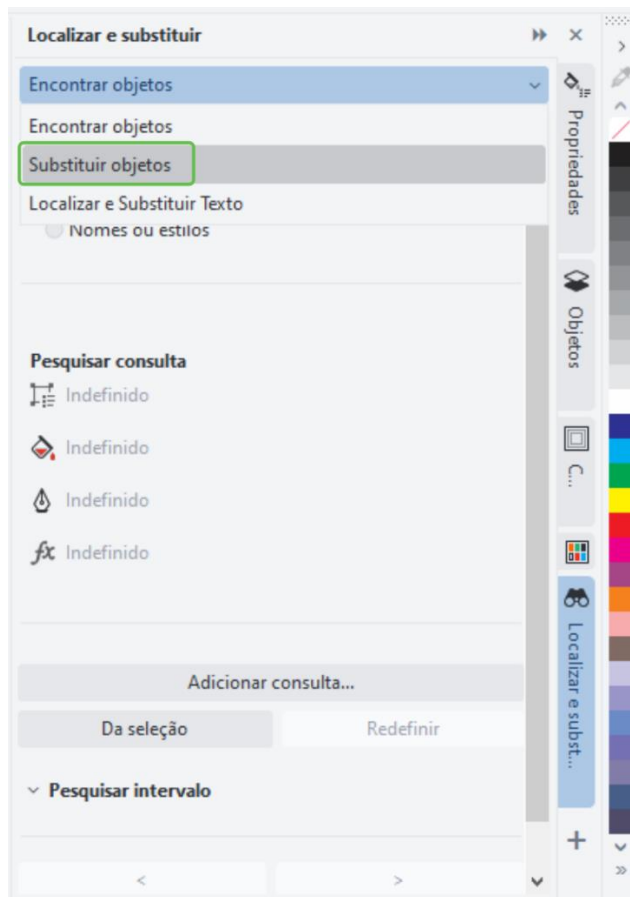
Localizar e substituir

Encontrar objetos

Encontrar objetos

Substituir objetos

Localizar e Substituir Texto

Nomes ou estilos

Pesquisar consulta

Indefinido

Indefinido

Indefinido

Indefinido

Adicionar consulta...

Da seleção

Redefinir

Pesquisar intervalo

Propriedades

Objetos

C...

Localizar e subst...